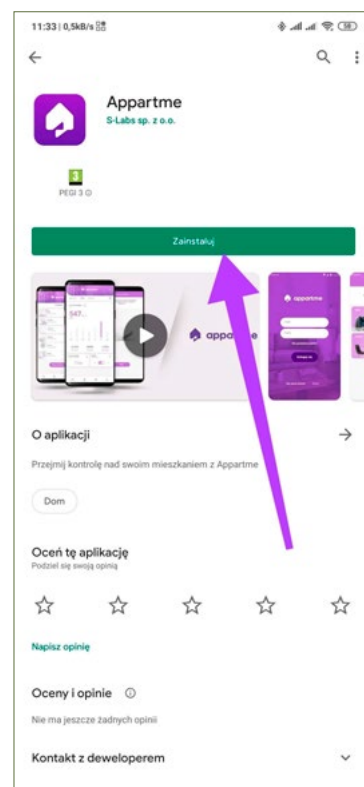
11:33 | 0,5kB/s

Appartme
S-Labs sp. z o.o.

3
PEGI 3

Zainstaluj

appartme

appartme

O aplikacji

Przejmij kontrolę nad swoim mieszkaniem z Appartme

Dom

Oceń tę aplikację
Podziel się swoją opinią

Napisz opinię

Oceny i opinie

Nie ma jeszcze żadnych opinii

Kontakt z deweloperem